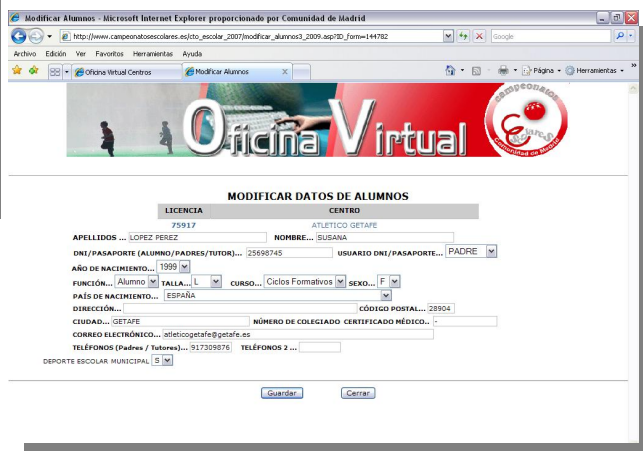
Modificar Alumnos - Microsoft Internet Explorer proporcionado por Comunidad de Madrid

http://www.campeonatosescolares.es/cto_escolar_2007/modificar_alumnos3_2009.asp?ID_form=144782

Google

Archivo Edición Ver Favoritos Herramientas Ayuda

Oficina Virtual Centros | Modificar Alumnos

Página Herramientas

Oficina Virtual

campeonatos escolares Comunidad de Madrid

MODIFICAR DATOS DE ALUMNOS

| LICENCIA | CENTRO |
|---|---|
| 75917 | ATLETICO GETAFE |

APELLIDOS ... LOPEZ PEREZ NOMBRE... SUSANA

DNI/PASAPORTE (ALUMNO/PADRES/TUTOR)... 25698745 USUARIO DNI/PASAPORTE... PADRE

AÑO DE NACIMIENTO... 1999

FUNCIÓN... Alumno TALLA... L CURSO... Ciclos Formativos SEXO... F

PAÍS DE NACIMIENTO... ESPAÑA

DIRECCIÓN... CÓDIGO POSTAL... 28904

CIUDAD... GETAFE NÚMERO DE COLEGIADO CERTIFICADO MÉDICO... -

CORREO ELECTRÓNICO... atleticogetafe@getafe.es

TELÉFONOS (Padres / Tutores)... 917309876 TELÉFONOS 2 ...

DEPORTE ESCOLAR MUNICIPAL S

Guardar Cerrar